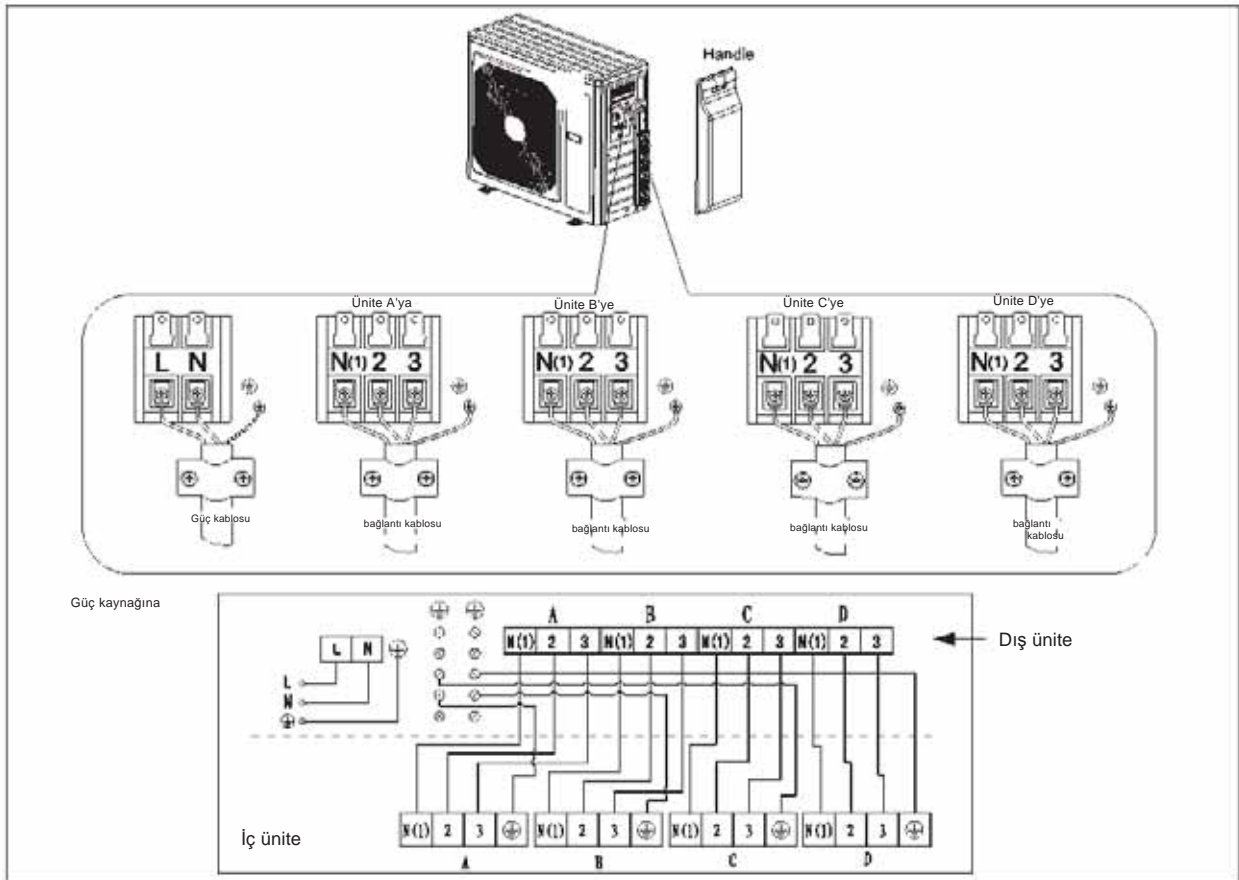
Handle

Ünite A'ya

Ünite B'ye

Ünite C'ye

Ünite D'ye

L N

N(1) 2 3

N(1) 2 3

N(1) 2 3

N(1) 2 3

Güç kablosu

bağlantı kablosu

bağlantı kablosu

bağlantı kablosu

bağlantı kablosu

Güç kaynağına

A B C D

| N(1) | 2 | 3 | N(1) | 2 | 3 | N(1) | 2 | 3 | N(1) | 2 | 3 |
|---|---|---|---|---|---|---|---|---|---|---|---|

Dış ünite

L N

L
N

İç ünite

| N(1) | 2 | 3 | ⏚ | N(1) | 2 | 3 | ⏚ | N(1) | 2 | 3 | ⏚ | N(1) | 2 | 3 | ⏚ |
|---|---|---|---|---|---|---|---|---|---|---|---|---|---|---|---|

A B C D